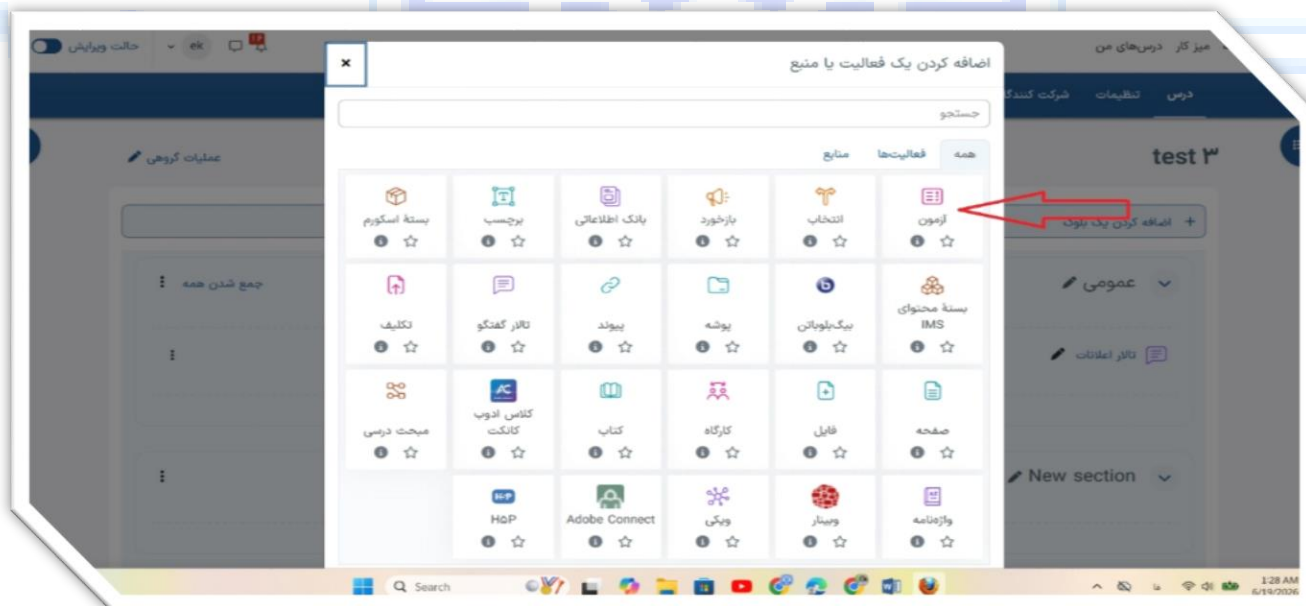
حالت ویرایش ek
میز کار درس‌های من
درس تنظیمات شرکت کنندگ
test ۳
عملیات گروهی
اضافه کردن یک بلوک
عمومی
جمع شدن همه
تالار اعلانات
New section

اضافه کردن یک فعالیت یا منبع
×
جستجو
همه فعالیت‌ها منابع

| آزمون | انتخاب | بازخورد | بانک اطلاعاتی | برچسب | بستهٔ اسکورم |
|---|---|---|---|---|---|
| بستهٔ محتوای IMS | بیگ‌بلوباتن | پوشه | پیوند | تالار گفتگو | تکلیف |
| صفحه | فایل | کارگاه | کتاب | کلاس ادوب کانکت | مبحث درسی |
| واژه‌نامه | وبینار | ویکی | Adobe Connect | H5P | |

Search
1:28 AM
6/19/2026